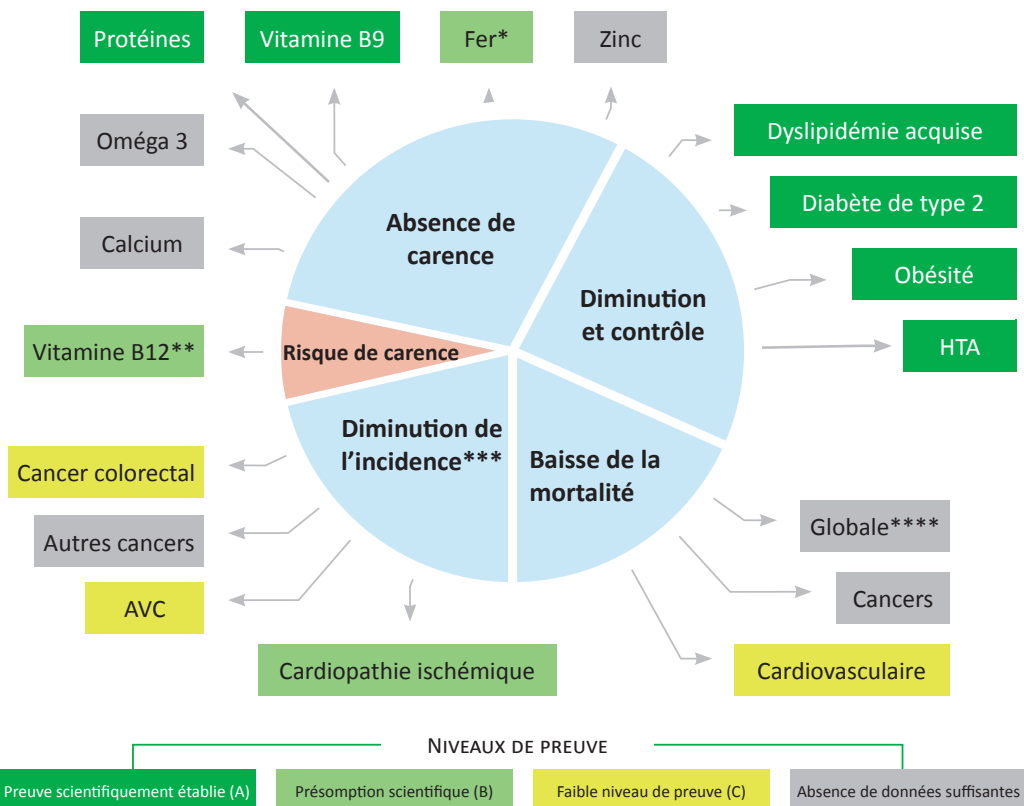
Protéines

Vitamine B9

Fer*

Zinc

Oméga 3

Calcium

Vitamine B12**

Absence de carence

Risque de carence

Diminution et contrôle

Dyslipidémie acquise

Diabète de type 2

Obésité

HTA

Diminution de l'incidence***

Baisse de la mortalité

Cancer colorectal

Autres cancers

AVC

Cardiopathie ischémique

Globale****

Cancers

Cardiovasculaire

Niveaux de preuve

Preuve scientifiquement établie (A)

Présomption scientifique (B)

Faible niveau de preuve (C)

Absence de données suffisantes